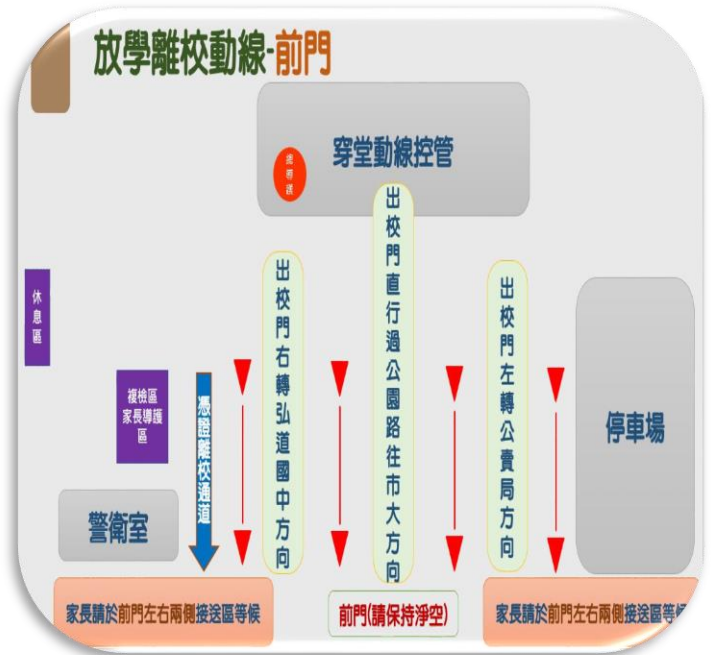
放學離校動線-前門

穿堂動線控管

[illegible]

休息區

複檢區 家長導護區

憑證離校通道

出校門右轉弘道國中方向

出校門直行過公園路往市大方向

出校門左轉公賣局方向

停車場

警衛室

家長請於前門左右兩側接送區等候

前門(請保持淨空)

家長請於前門左右兩側接送區等候